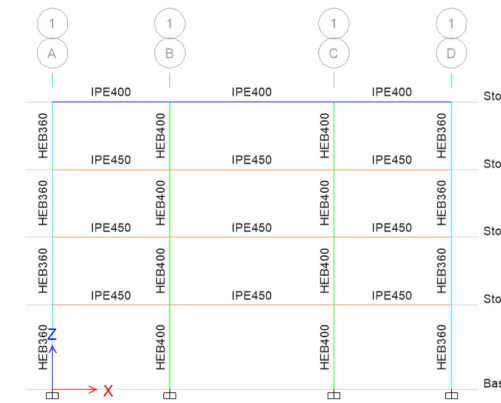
1
A
1
B
1
C
1
D

IPE400
IPE400
IPE400
Sto

HEB360
HEB400
IPE450
IPE450
HEB400
IPE450
HEB360
Sto

HEB360
HEB400
IPE450
IPE450
HEB400
IPE450
HEB360
Sto

HEB360
HEB400
IPE450
IPE450
HEB400
IPE450
HEB360
Sto

HEB360
Z
HEB400
HEB400
HEB360
X
Bas